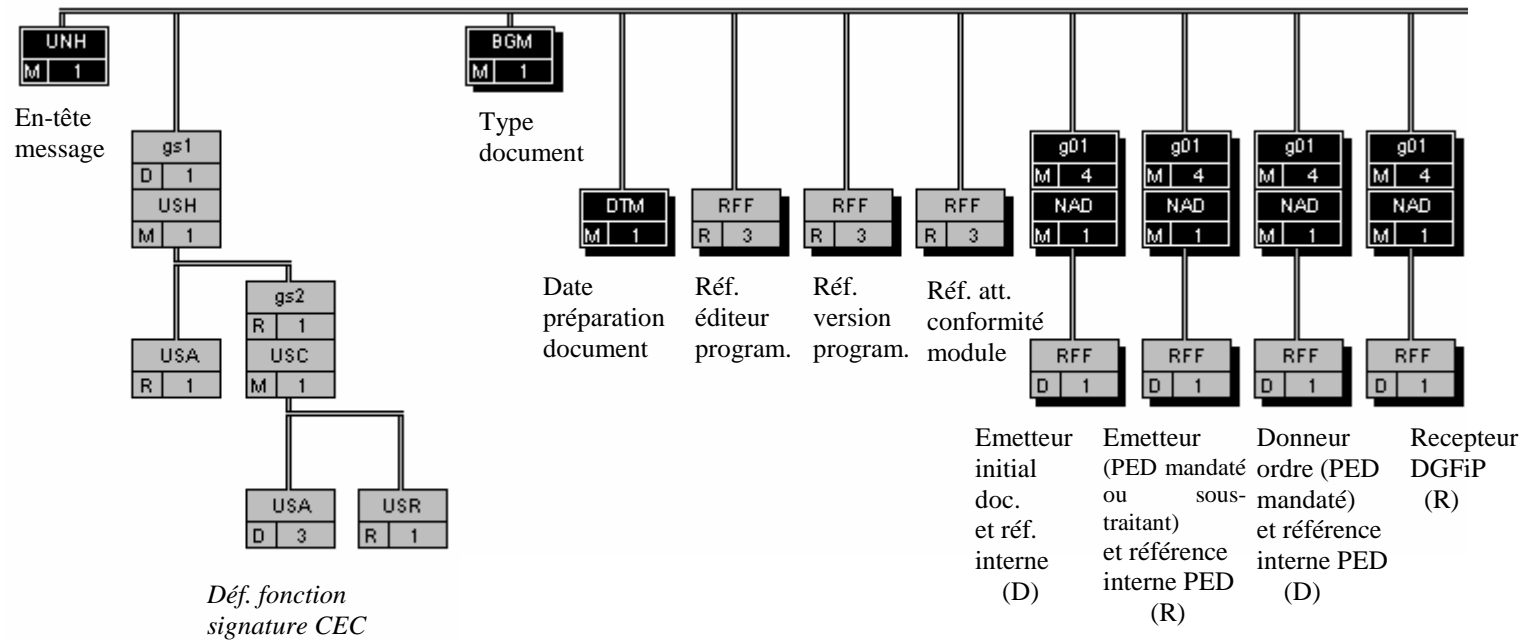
UNH
M 1

En-tête message

gs1
D 1
USH
M 1

USA
R 1

gs2
R 1
USC
M 1

USA
D 3

USR
R 1

*Déf. fonction signature CEC*

BGM
M 1

Type document

DTM
M 1

Date préparation document

RFF
R 3

Réf. éditeur program.

RFF
R 3

Réf. version program.

RFF
R 3

Réf. att. conformité module

g01
M 4
NAD
M 1

RFF
D 1

Emetteur initial doc. et réf. interne (D)

g01
M 4
NAD
M 1

RFF
D 1

Emetteur (PED mandaté ou sous-traitant) et référence interne PED (R)

g01
M 4
NAD
M 1

RFF
D 1

Donneur ordre (PED mandaté) et référence interne PED (D)

g01
M 4
NAD
M 1

RFF
D 1

Recepteur DGFiP (R)